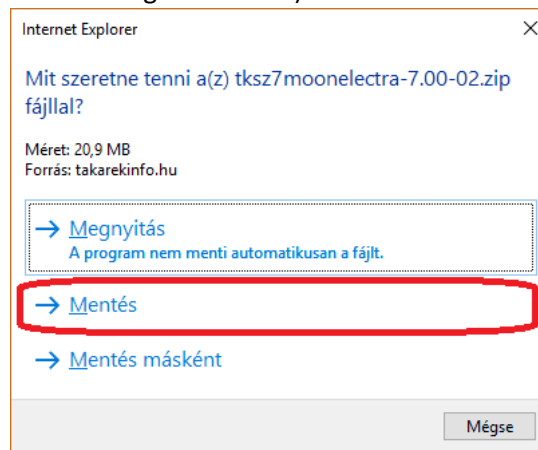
Internet Explorer

Mit szeretne tenni a(z) tksz7moonelectra-7.00-02.zip fájllal?

Méret: 20,9 MB
Forrás: takarekinfo.hu

→ Megnyitás
A program nem menti automatikusan a fájlt.

→ Mentés

→ Mentés másként

Mégse